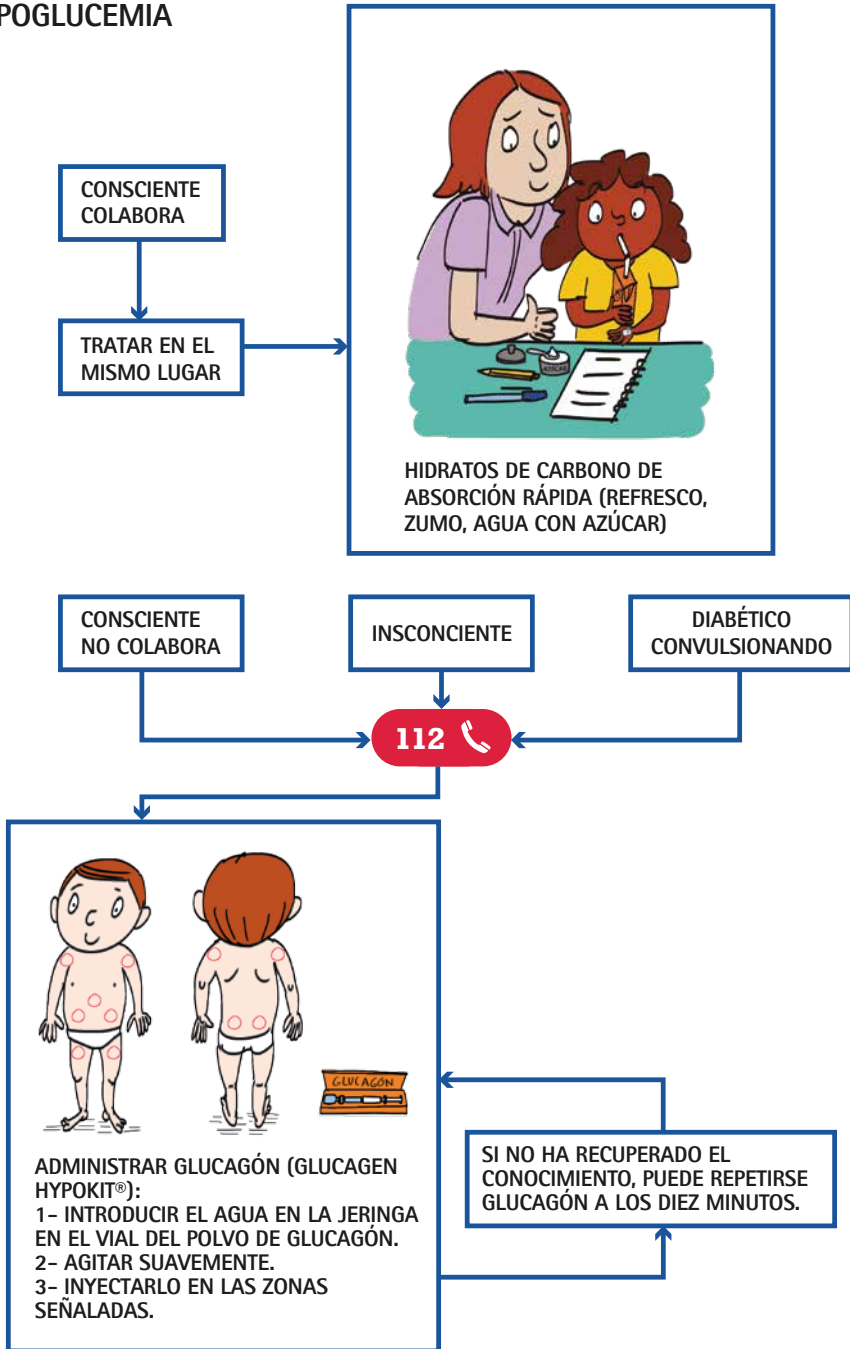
POGLUCEMIA

CONSCIENTE COLABORA

TRATAR EN EL MISMO LUGAR

AZÚCAR

HIDRATOS DE CARBONO DE ABSORCIÓN RÁPIDA (REFRESCO, ZUMO, AGUA CON AZÚCAR)

CONSCIENTE NO COLABORA

INSCONCIENTE

DIABÉTICO CONVULSIONANDO

112

GLUCAGÓN

ADMINISTRAR GLUCAGÓN (GLUCAGEN HYPOKIT®):
1- INTRODUCIR EL AGUA EN LA JERINGA EN EL VIAL DEL POLVO DE GLUCAGÓN.
2- AGITAR SUAVEMENTE.
3- INYECTARLO EN LAS ZONAS SEÑALADAS.

SI NO HA RECUPERADO EL CONOCIMIENTO, PUEDE REPETIRSE GLUCAGÓN A LOS DIEZ MINUTOS.